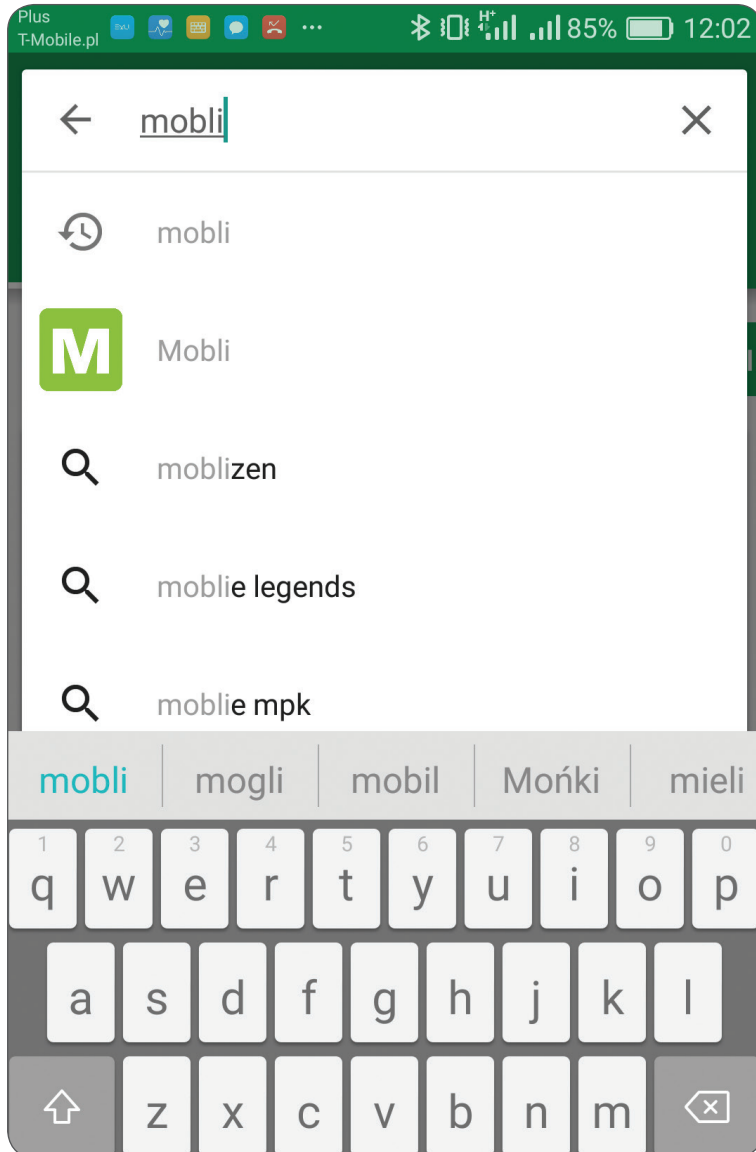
Plus
T-Mobile.pl

85% 12:02

mobli

mobli

M

Mobli

moblizen

moblie legends

moblie mpk

mobli | mogli | mobil | Mońki | mieli

1 q 2 w 3 e 4 r 5 t 6 y 7 u 8 i 9 o 0 p

a s d f g h j k l

z x c v b n m